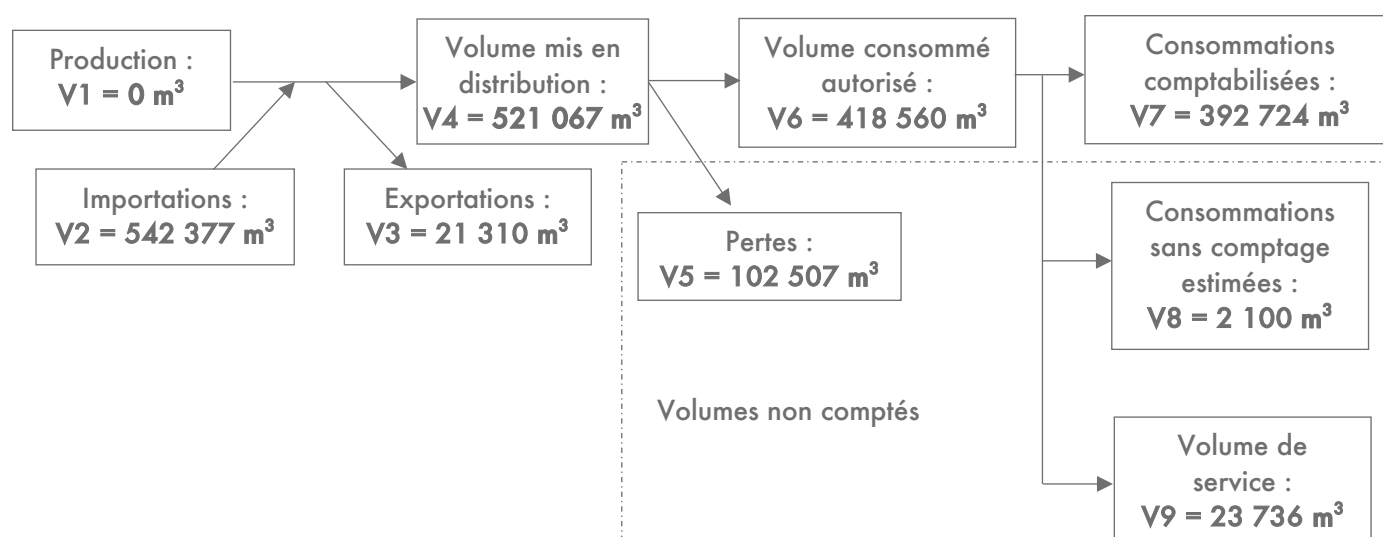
Production :
V1 = 0 m$^3$

Importations :
V2 = 542 377 m$^3$

Exportations :
V3 = 21 310 m$^3$

Volume mis en distribution :
V4 = 521 067 m$^3$

Pertes :
V5 = 102 507 m$^3$

Volume consommé autorisé :
V6 = 418 560 m$^3$

Consommations comptabilisées :
V7 = 392 724 m$^3$

Consommations sans comptage estimées :
V8 = 2 100 m$^3$

Volumes non comptés

Volume de service :
V9 = 23 736 m$^3$